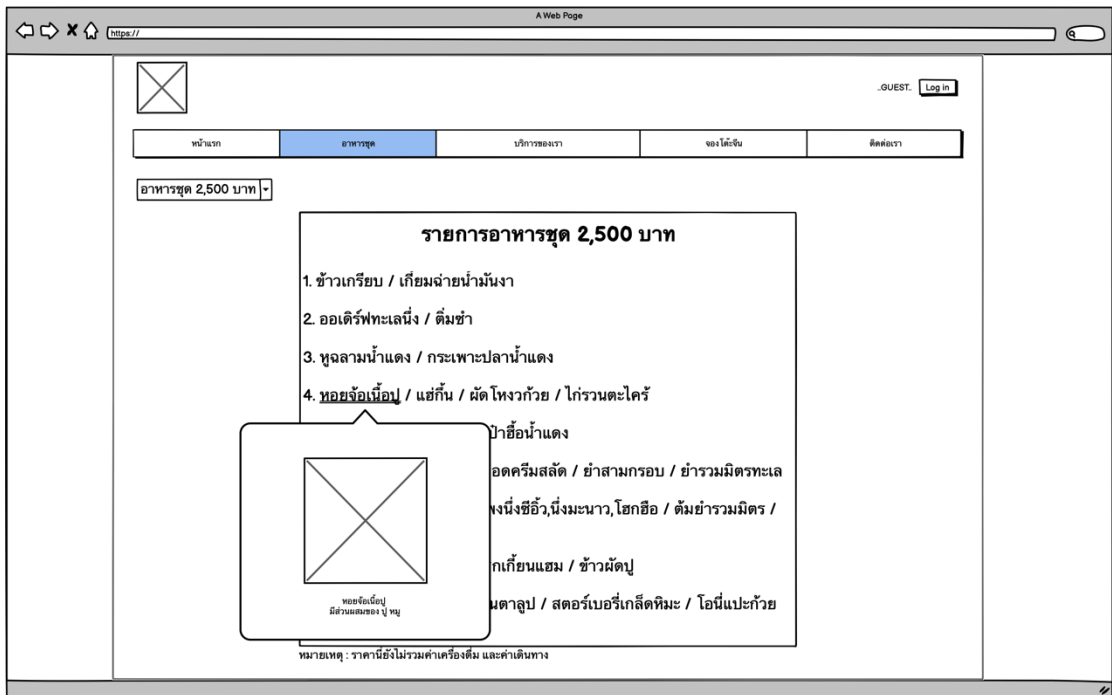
A Web Page

https://

_GUEST_ Log in

| หน้าแรก | อาหารชุด | บริการของเรา | จองโต๊ะจีน | ติดต่อเรา |
|---|---|---|---|---|

อาหารชุด 2,500 บาท

รายการอาหารชุด 2,500 บาท

1. ข้าวเกรียบ / เกี้ยมฉ่ายน้ำมันงา

2. ออเดิร์ฟทะเลนึ่ง / ติ่มซำ

3. หูฉลามน้ำแดง / กระเพาะปลาน้ำแดง

4. หอยจ้อเนื้อปู / แฮ่กึ๊น / ผัดโหงวก้วย / ไก่รวนตะไคร้

ป้าฮื้อน้ำแดง

อดครีมสลัด / ยำสามกรอบ / ยำรวมมิตรทะเล

งนึ่งซีอิ้ว,นึ่งมะนาว,โฮกฮือ / ต้มยำรวมมิตร /

กเกี้ยนแฮม / ข้าวผัดปู

นตาลูป / สตอร์เบอรี่เกล็ดหิมะ / โอนี่แปะก้วย

หอยจ้อเนื้อปู
มีส่วนผสมของ ปู หมู

หมายเหตุ : ราคานี้ยังไม่รวมค่าเครื่องดื่ม และค่าเดินทาง